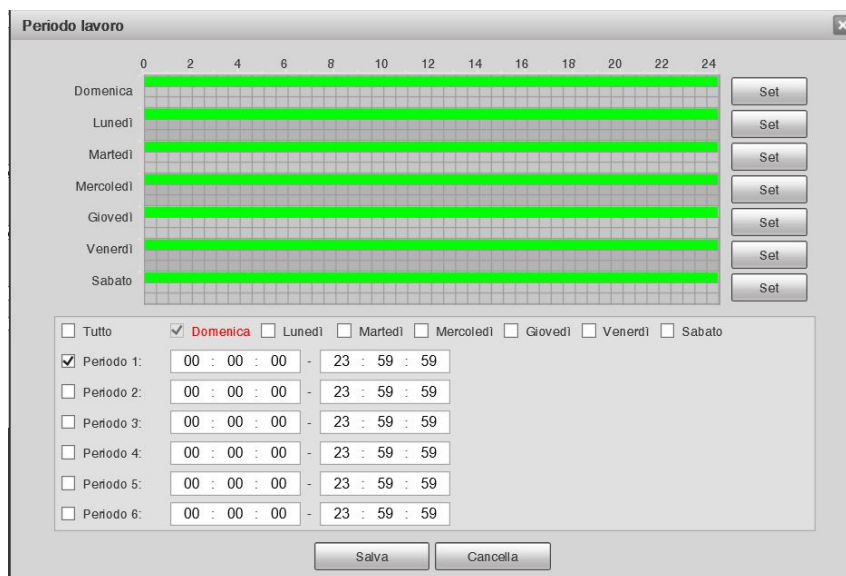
Periodo lavoro

0 2 4 6 8 10 12 14 16 18 20 22 24

Domenica Set
Lunedì Set
Martedì Set
Mercoledì Set
Giovedì Set
Venerdì Set
Sabato Set

☐ Tutto ☑ Domenica ☐ Lunedì ☐ Martedì ☐ Mercoledì ☐ Giovedì ☐ Venerdì ☐ Sabato

☑ Periodo 1: 00 : 00 : 00 - 23 : 59 : 59
☐ Periodo 2: 00 : 00 : 00 - 23 : 59 : 59
☐ Periodo 3: 00 : 00 : 00 - 23 : 59 : 59
☐ Periodo 4: 00 : 00 : 00 - 23 : 59 : 59
☐ Periodo 5: 00 : 00 : 00 - 23 : 59 : 59
☐ Periodo 6: 00 : 00 : 00 - 23 : 59 : 59

Salva Cancella